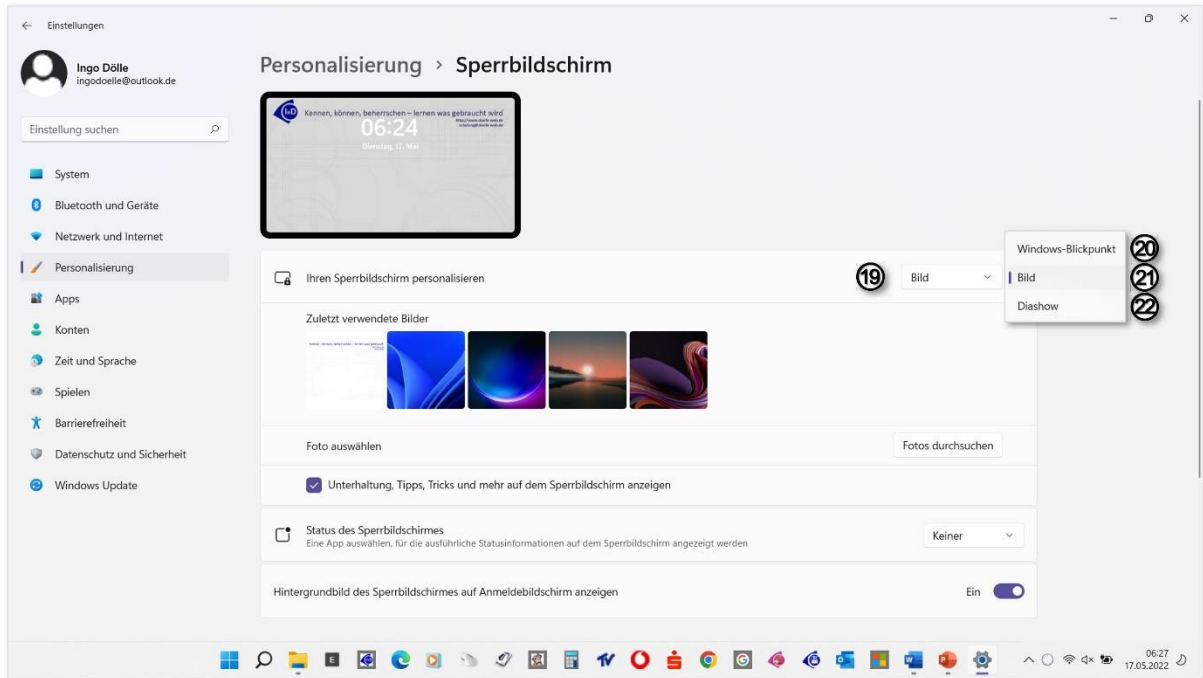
← Einstellungen

Ingo Dölle
ingodoelle@outlook.de

Einstellung suchen

System
Bluetooth und Geräte
Netzwerk und Internet
Personalisierung
Apps
Konten
Zeit und Sprache
Spielen
Barrierefreiheit
Datenschutz und Sicherheit
Windows Update

Personalisierung › Sperrbildschirm

Kennen, können, beherrschen – lernen was gebraucht wird
06:24
Dienstag, 17. Mai

Ihren Sperrbildschirm personalisieren
19
Bild

Windows-Blickpunkt 20
Bild 21
Diashow 22

Zuletzt verwendete Bilder

Foto auswählen
Fotos durchsuchen

Unterhaltung, Tipps, Tricks und mehr auf dem Sperrbildschirm anzeigen

Status des Sperrbildschirmes
Eine App auswählen, für die ausführliche Statusinformationen auf dem Sperrbildschirm angezeigt werden
Keiner

Hintergrundbild des Sperrbildschirmes auf Anmeldebildschirm anzeigen
Ein

06:27
17.05.2022